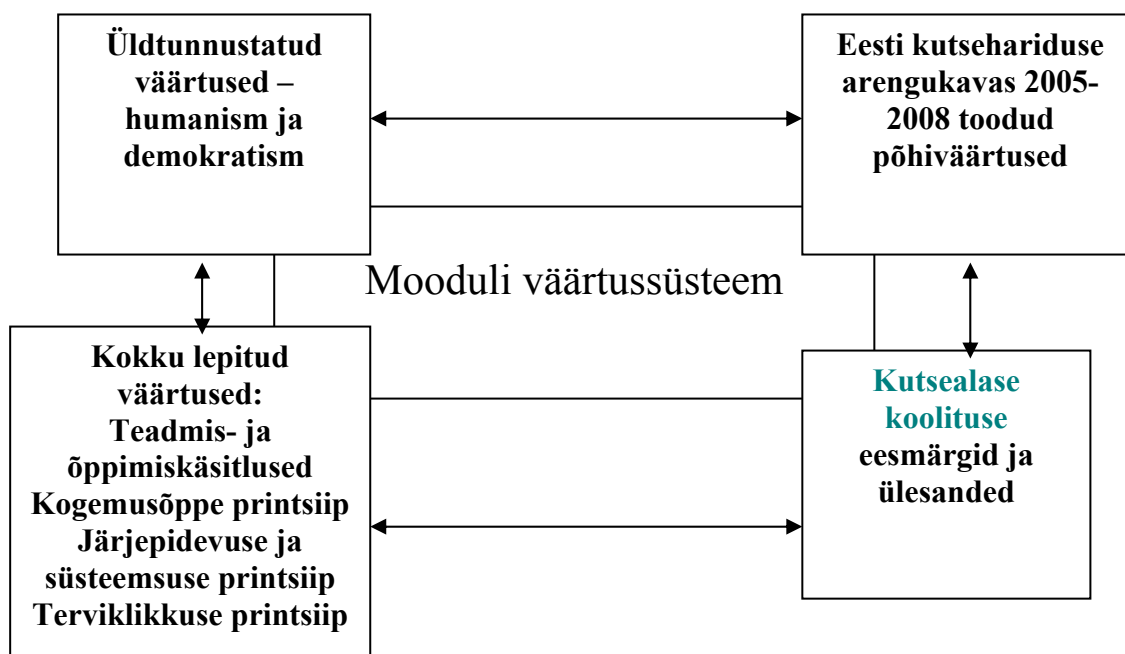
Üldtunnustatud väärtused – humanism ja demokratism

Eesti kutsehariduse arengukavas 2005-2008 toodud põhiväärtused

Mooduli väärtussüsteem

Kokku lepitud väärtused:
Teadmis- ja õppimiskäsitlused
Kogemusõppe printsiip
Järjepidevuse ja süsteemsuse printsiip
Terviklikkuse printsiip

Kutsealase koolituse eesmärgid ja ülesanded